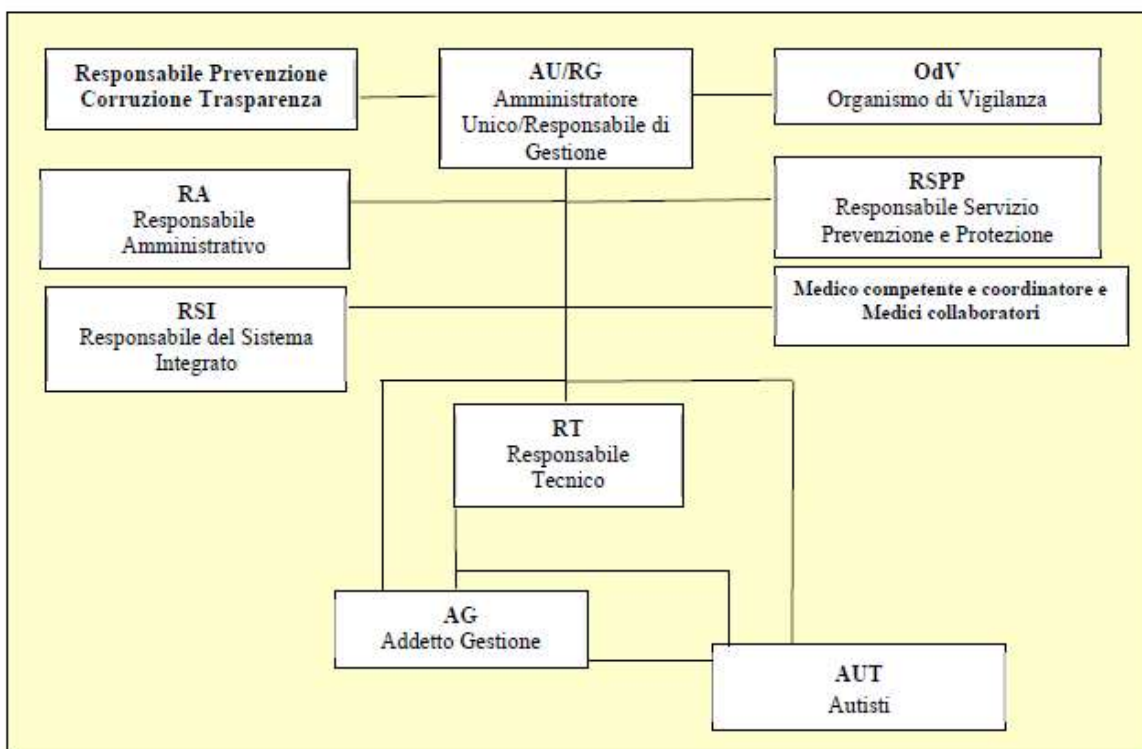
Responsabile Prevenzione Corruzione Trasparenza

AU/RG
Amministratore Unico/Responsabile di Gestione

OdV
Organismo di Vigilanza

RA
Responsabile Amministrativo

RSPP
Responsabile Servizio Prevenzione e Protezione

RSI
Responsabile del Sistema Integrato

Medico competente e coordinatore e Medici collaboratori

RT
Responsabile Tecnico

AG
Addetto Gestione

AUT
Autisti